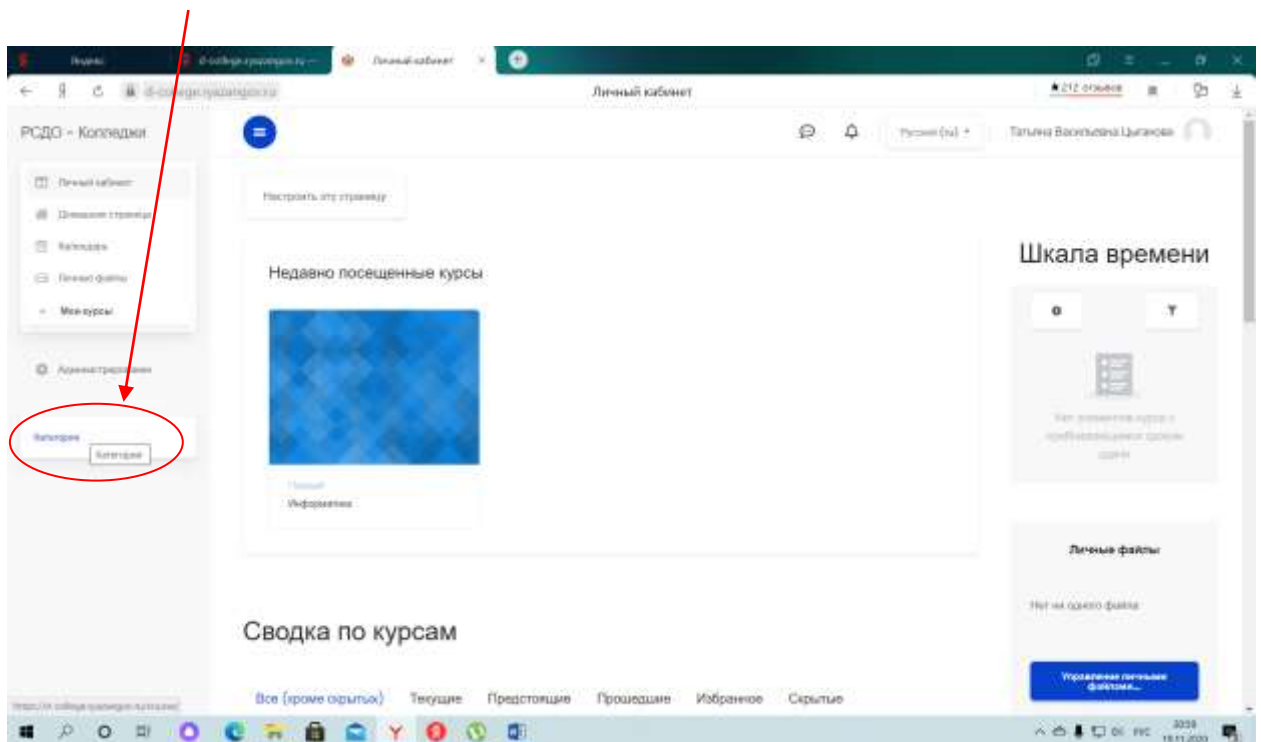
Яндекс
Личный кабинет
Личный кабинет
★212 отзывов
РСДО - Колледжи
Русский (ru)
Татьяна Васильевна Цыганова
Личный кабинет
Домашняя страница
Календарь
Личные файлы
Мои курсы
Администрирование
Категории
Категории
Настроить эту страницу
Недавно посещенные курсы
Прочий
Информатика
Шкала времени
Нет элементов курса с приближающимися сроками сдачи
Личные файлы
Нет ни одного файла
Управление личными файлами...
Сводка по курсам
Все (кроме скрытых)
Текущие
Предстоящие
Прошедшие
Избранное
Скрытые
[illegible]
РУС
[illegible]